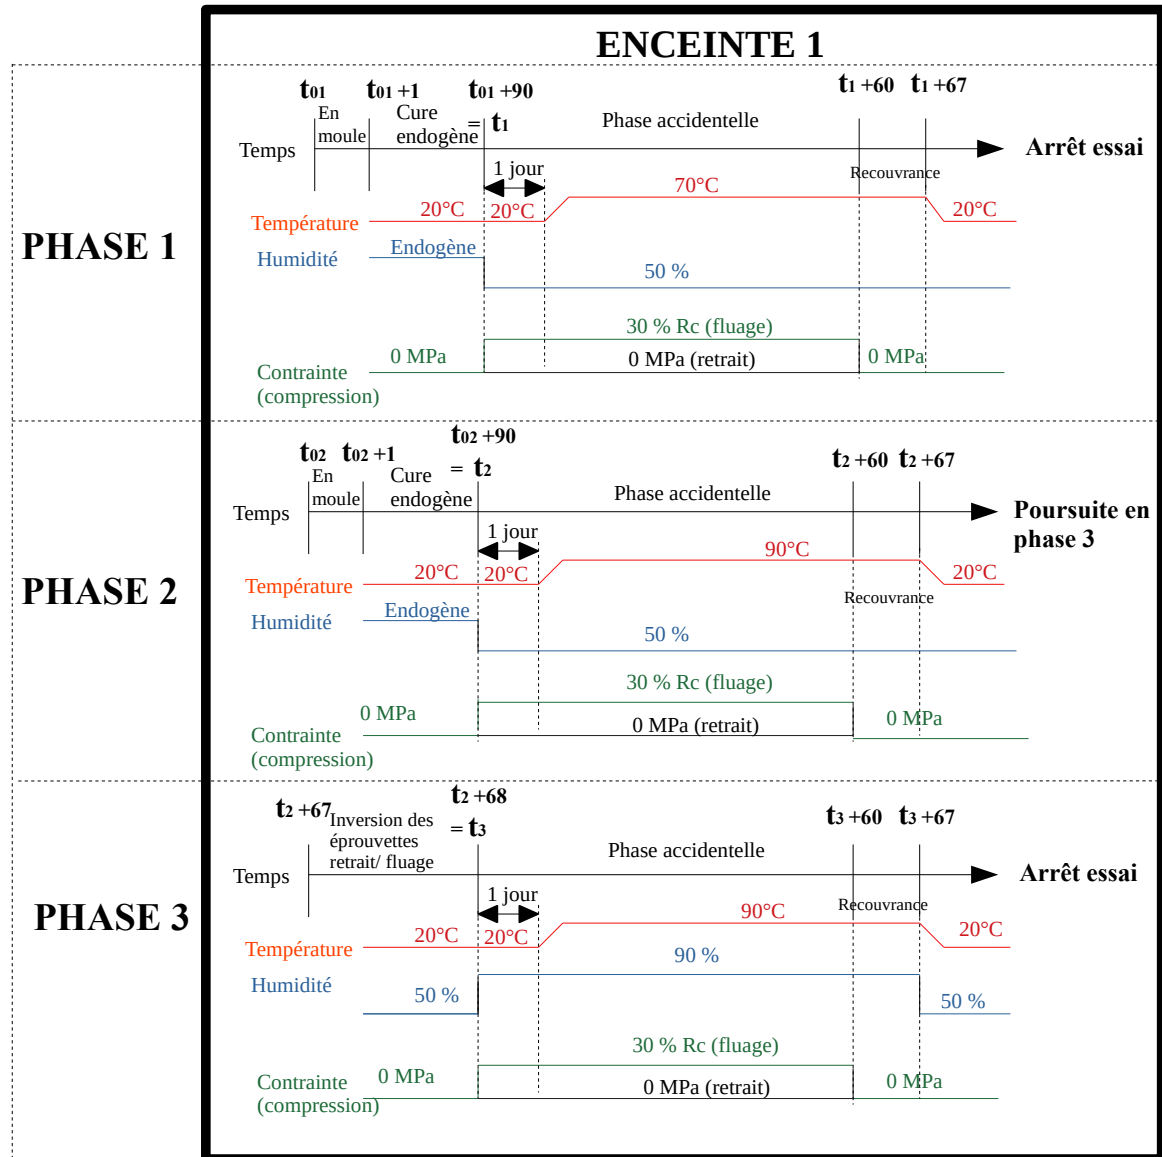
ENCEINTE 1

PHASE 1

$t_{01}$ $t_{01}+1$ $t_{01}+90 = t_1$ $t_1+60$ $t_1+67$

En moule

Cure endogène

Phase accidentelle

Temps

Arrêt essai

1 jour

Recouvrance

Température 20°C 20°C 70°C 20°C

Humidité Endogène 50 %

30 % Rc (fluage)

0 MPa 0 MPa (retrait) 0 MPa

Contrainte (compression)

PHASE 2

$t_{02}$ $t_{02}+1$ $t_{02}+90 = t_2$ $t_2+60$ $t_2+67$

En moule

Cure endogène

Phase accidentelle

Temps

Poursuite en phase 3

1 jour

Température 20°C 20°C 90°C 20°C

Recouvrance

Humidité Endogène 50 %

30 % Rc (fluage)

0 MPa 0 MPa (retrait) 0 MPa

Contrainte (compression)

PHASE 3

$t_2+67$ Inversion des éprouvettes retrait/ fluage

$t_2+68 = t_3$ $t_3+60$ $t_3+67$

Phase accidentelle

Temps

Arrêt essai

1 jour

Recouvrance

Température 20°C 20°C 90°C 20°C

90 %

Humidité 50 % 50 %

30 % Rc (fluage)

Contrainte 0 MPa 0 MPa (retrait) 0 MPa

(compression)